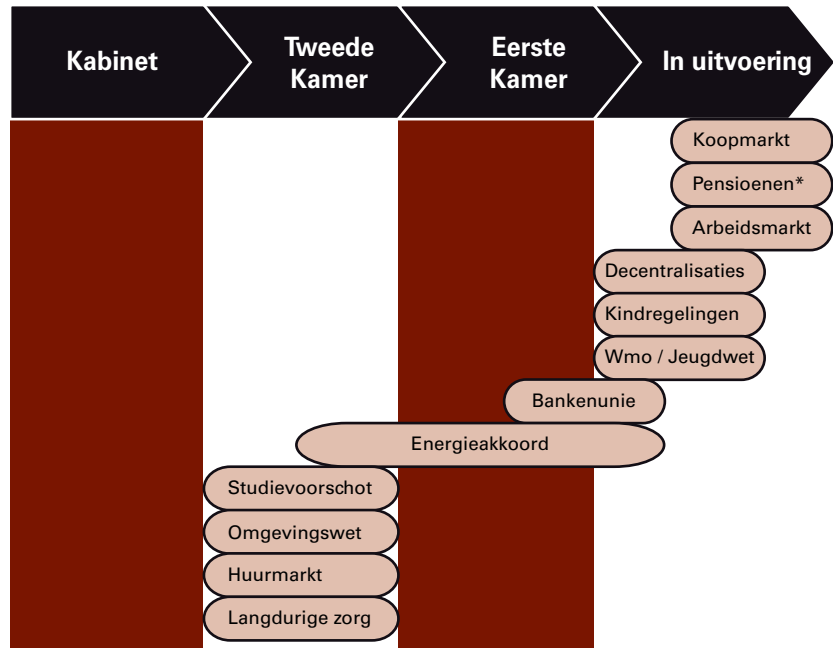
Kabinet

Tweede Kamer

Eerste Kamer

In uitvoering

Koopmarkt

Pensioenen*

Arbeidsmarkt

Decentralisaties

Kindregelingen

Wmo / Jeugdwet

Bankenunie

Energieakkoord

Studievoorschot

Omgevingswet

Huurmarkt

Langdurige zorg